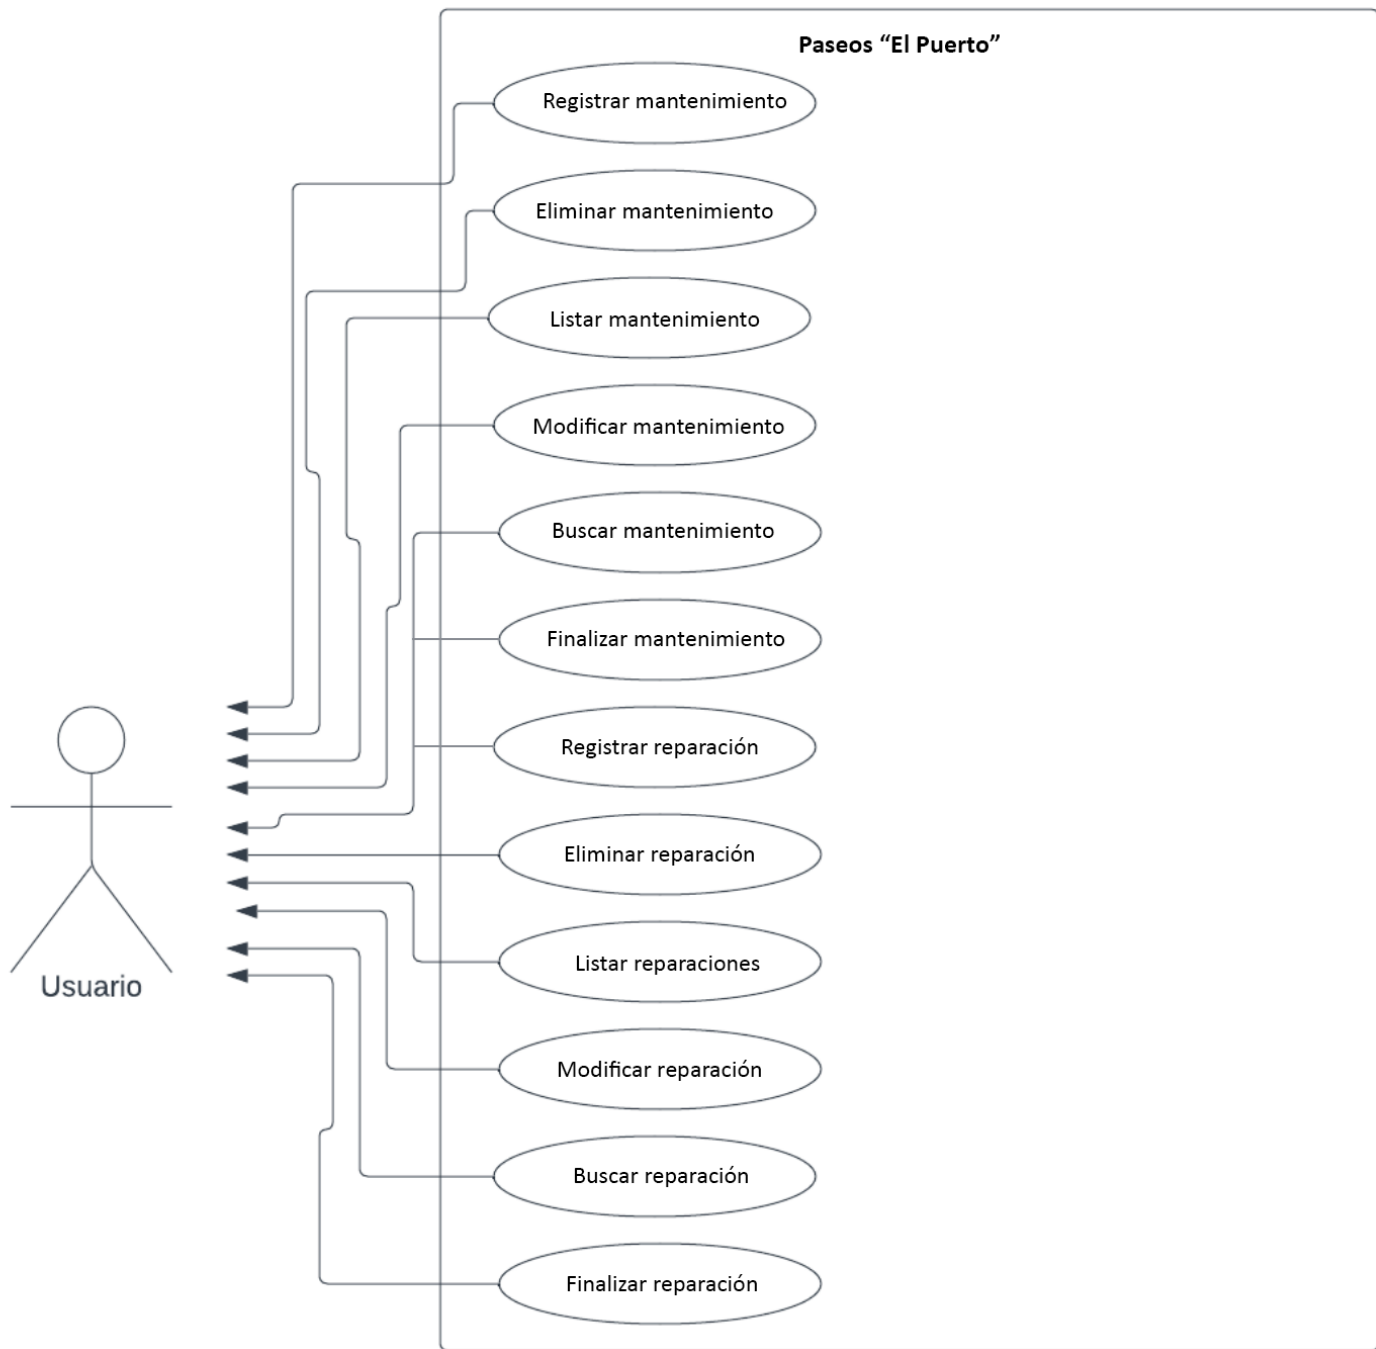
Paseos “El Puerto”

Registrar mantenimiento

Eliminar mantenimiento

Listar mantenimiento

Modificar mantenimiento

Buscar mantenimiento

Finalizar mantenimiento

Registrar reparación

Eliminar reparación

Listar reparaciones

Modificar reparación

Buscar reparación

Finalizar reparación

Usuario